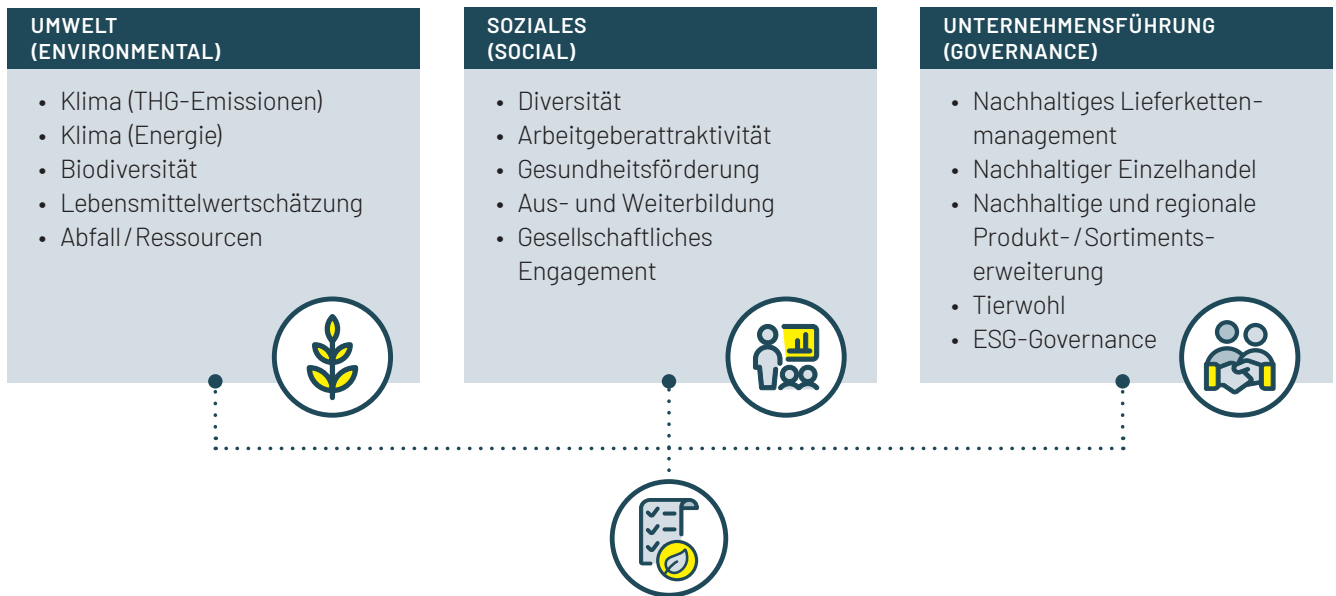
UMWELT
(ENVIRONMENTAL)

- Klima (THG-Emissionen)
- Klima (Energie)
- Biodiversität
- Lebensmittelwertschätzung
- Abfall / Ressourcen

SOZIALES
(SOCIAL)

- Diversität
- Arbeitgeberattraktivität
- Gesundheitsförderung
- Aus- und Weiterbildung
- Gesellschaftliches Engagement

UNTERNEHMENSFÜHRUNG
(GOVERNANCE)

- Nachhaltiges Lieferkettenmanagement
- Nachhaltiger Einzelhandel
- Nachhaltige und regionale Produkt- / Sortimentserweiterung
- Tierwohl
- ESG-Governance